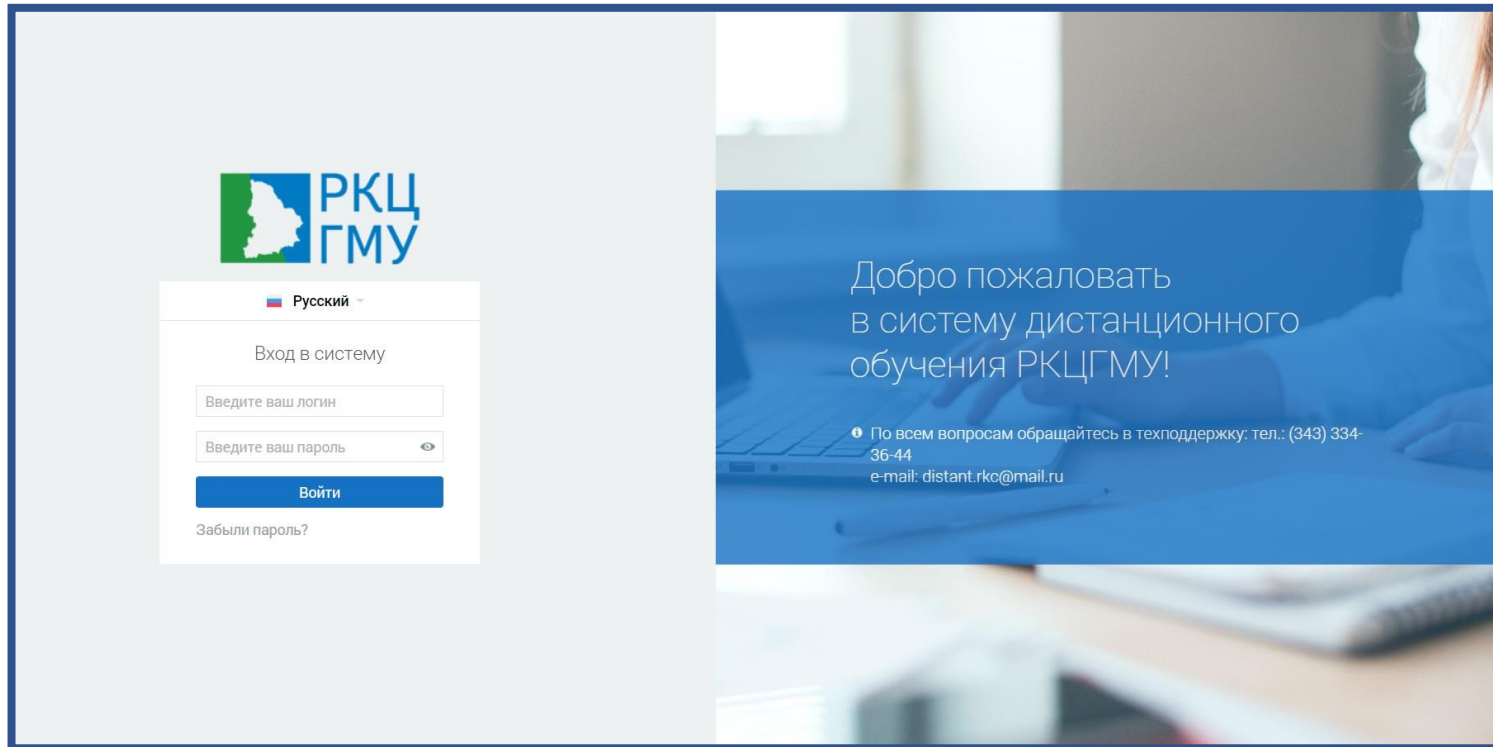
РКЦ
ГМУ

Русский

Вход в систему

Введите ваш логин

Введите ваш пароль

Войти

Забыли пароль?

Добро пожаловать
в систему дистанционного
обучения РКЦГМУ!

По всем вопросам обращайтесь в техподдержку: тел.: (343) 334-36-44
e-mail: distant.rkc@mail.ru